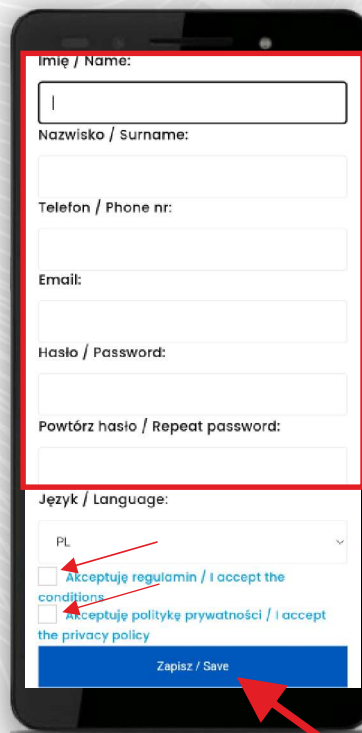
Imię / Name:

Nazwisko / Surname:

Telefon / Phone nr:

Email:

Hasło / Password:

Powtórz hasło / Repeat password:

Język / Language:

PL

Akceptuję regulamin / I accept the conditions

Akceptuję politykę prywatności / I accept the privacy policy

Zapisz / Save